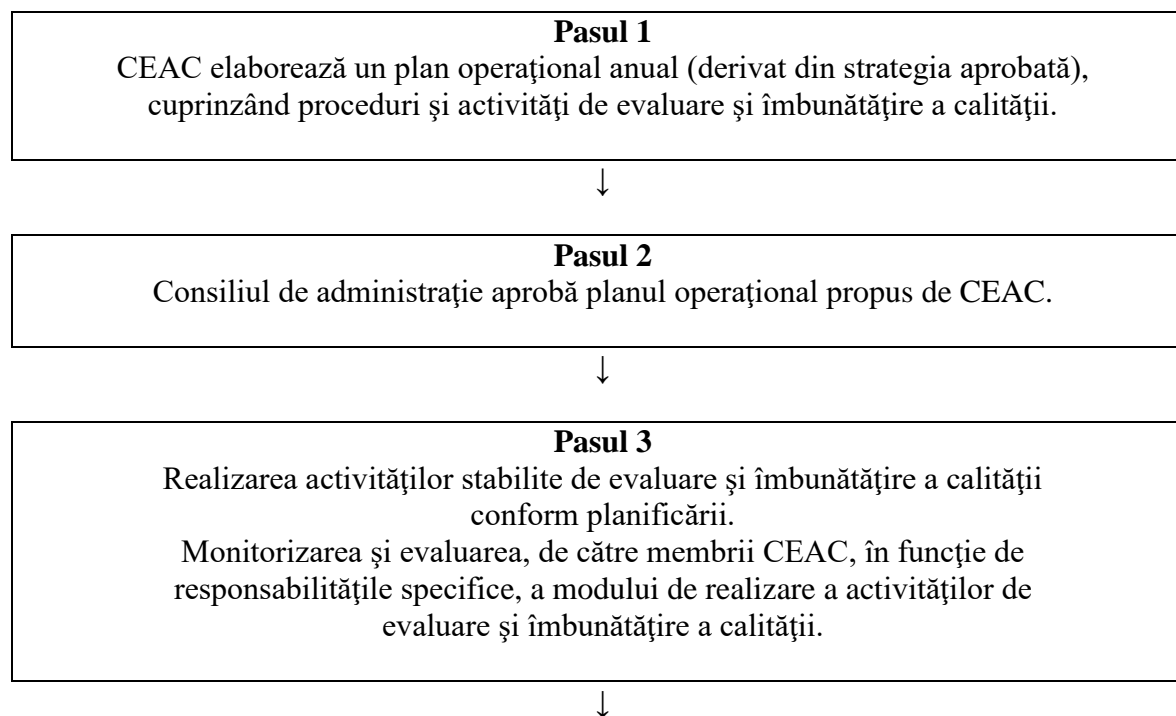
**Pasul 1**
CEAC elaborează un plan operaţional anual (derivat din strategia aprobată), cuprinzând proceduri şi activităţi de evaluare şi îmbunătăţire a calităţii.

↓

**Pasul 2**
Consiliul de administraţie aprobă planul operaţional propus de CEAC.

↓

**Pasul 3**
Realizarea activităţilor stabilite de evaluare şi îmbunătăţire a calităţii conform planificării.
Monitorizarea şi evaluarea, de către membrii CEAC, în funcţie de responsabilităţile specifice, a modului de realizare a activităţilor de evaluare şi îmbunătăţire a calităţii.

↓